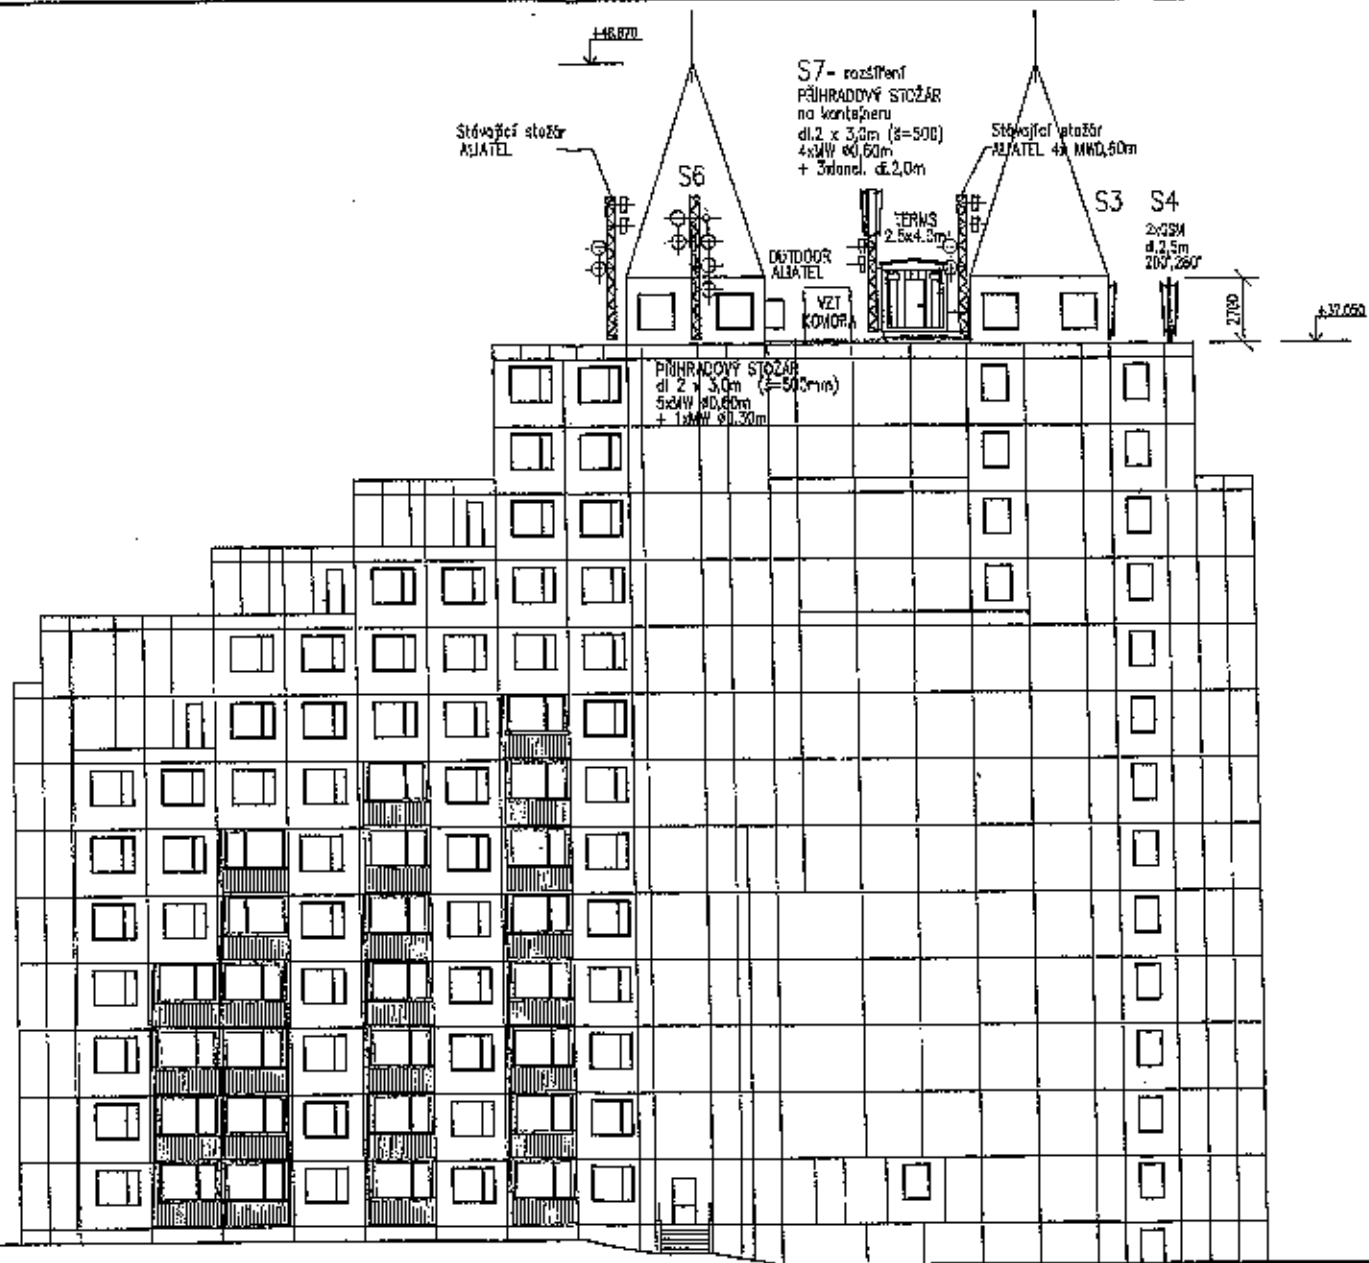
+46,870

S7- rozšíření
PŘÍHRADOVÝ STOŽÁR
na kontejneru
dl.2 x 3,0m (š=500)
4xMW Ø0,60m
+ 3xpanel. dl.2,0m

Stávající stožár
ALIATEL

Stávající stožár
ALIATEL 4x MWØ,60m

S6

S3 S4

TERMS
2.5x4.3m

OUTDOOR
ALIATEL

2xGSM
dl.2,5m
200°,260°

2700

+37,050

VZT
KOMORA

PŘÍHRADOVÝ STOŽÁR
dl 2 x 3,0m (š=500mm)
5xMW Ø0,60m
+ 1xMW Ø0,30m